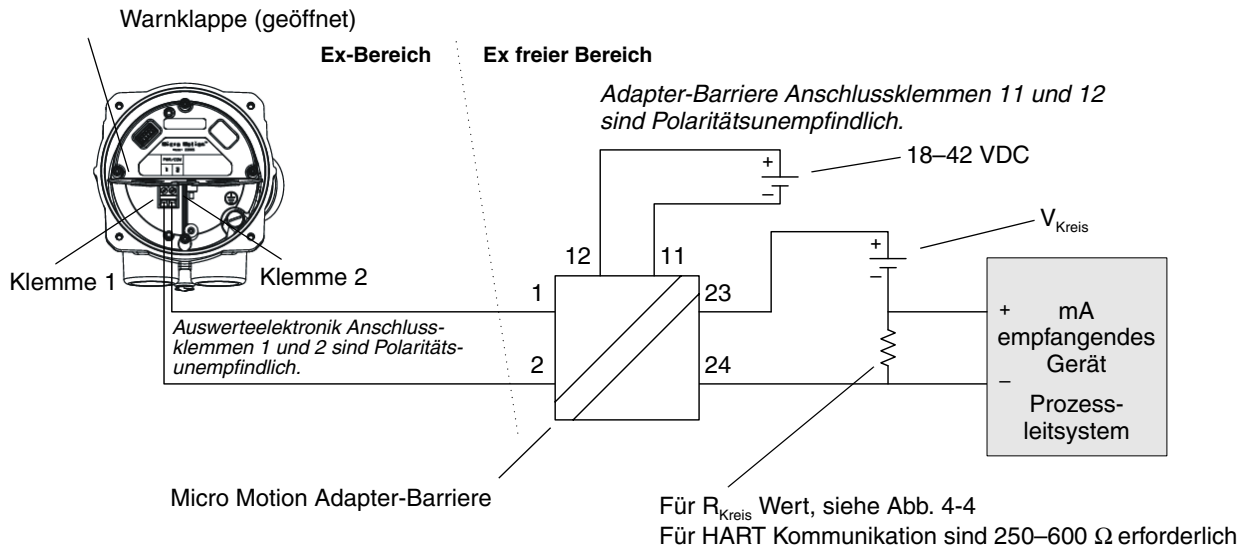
Warnklappe (geöffnet)

Ex-Bereich

Ex freier Bereich

Adapter-Barriere Anschlussklemmen 11 und 12 sind Polaritätsunempfindlich.

+
–
18–42 VDC

Micro Motion

$V_{Kreis}$

+
–

12
11

Klemme 1
Klemme 2

1
23

+
mA empfangendes Gerät

Auswerteelektronik Anschlussklemmen 1 und 2 sind Polaritätsunempfindlich.

2
24

–
Prozessleitsystem

Micro Motion Adapter-Barriere

Für $R_{Kreis}$ Wert, siehe Abb. 4-4
Für HART Kommunikation sind 250–600 Ω erforderlich